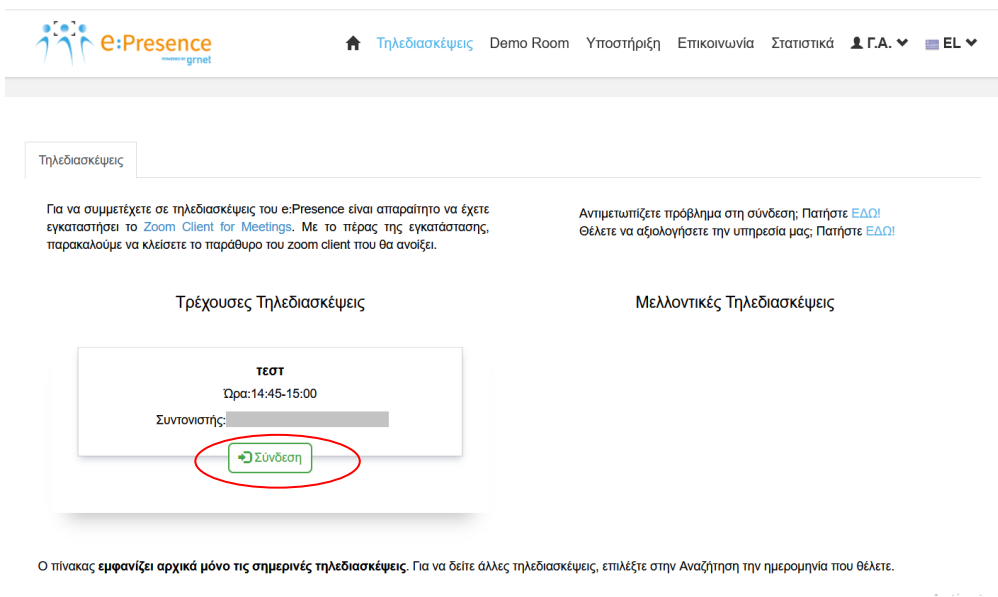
e:Presence powered by grnet

Τηλεδιασκέψεις Demo Room Υποστήριξη Επικοινωνία Στατιστικά Γ.Α. EL

Τηλεδιασκέψεις

Για να συμμετέχετε σε τηλεδιασκέψεις του e:Presence είναι απαραίτητο να έχετε εγκαταστήσει το Zoom Client for Meetings. Με το πέρας της εγκατάστασης, παρακαλούμε να κλείσετε το παράθυρο του zoom client που θα ανοίξει.

Αντιμετωπίζετε πρόβλημα στη σύνδεση; Πατήστε ΕΔΩ!
Θέλετε να αξιολογήσετε την υπηρεσία μας; Πατήστε ΕΔΩ!

Τρέχουσες Τηλεδιασκέψεις

Μελλοντικές Τηλεδιασκέψεις

τεστ

Ώρα:14:45-15:00

Συντονιστής: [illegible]

Σύνδεση

Ο πίνακας εμφανίζει αρχικά μόνο τις σημερινές τηλεδιασκέψεις. Για να δείτε άλλες τηλεδιασκέψεις, επιλέξτε στην Αναζήτηση την ημερομηνία που θέλετε.